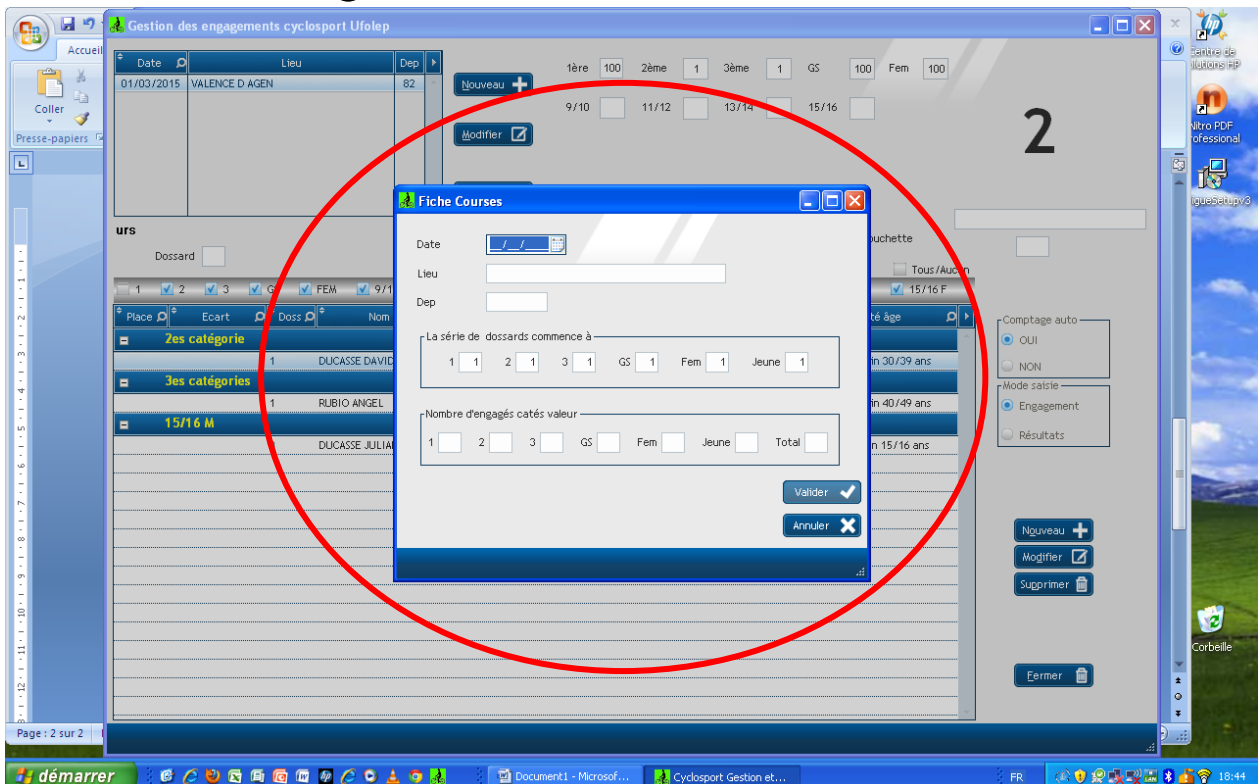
Gestion des engagements cyclosport Ufolep

Accueil

Coller

Presse-papiers

| Date | Lieu | Dep |
|---|---|---|
| 01/03/2015 | VALENCE D AGEN | 82 |

Nouveau

Modifier

1ère 100 2ème 1 3ème 1 GS 100 Fem 100

9/10 11/12 13/14 15/16

2

urs

Dossard

ouchette

Tous/Aucun

1 2 3 G FEM 9/1 15/16 F

| Place | Ecart | Doss | Nom | té âge |
|---|---|---|---|---|
| 2es catégorie | | | | |
| | | 1 | DUCASSE DAVID | in 30/39 ans |
| 3es catégories | | | | |
| | | 1 | RUBIO ANGEL | in 40/49 ans |
| 15/16 M | | | | |
| | | | DUCASSE JULIA | in 15/16 ans |

Fiche Courses

Date __/__/____

Lieu

Dep

La série de dossards commence à

1 1 2 1 3 1 GS 1 Fem 1 Jeune 1

Nombre d'engagés catés valeur

1 2 3 GS Fem Jeune Total

Valider

Annuler

Comptage auto

OUI

NON

Mode saisie

Engagement

Résultats

Nouveau

Modifier

Supprimer

Fermer

Centre de solutions HP

Nitro PDF Professional

igueSetupv3

Corbeille

Page : 2 sur 2

démarrer

Document1 - Microsof...

Cyclosport Gestion et...

FR

18:44